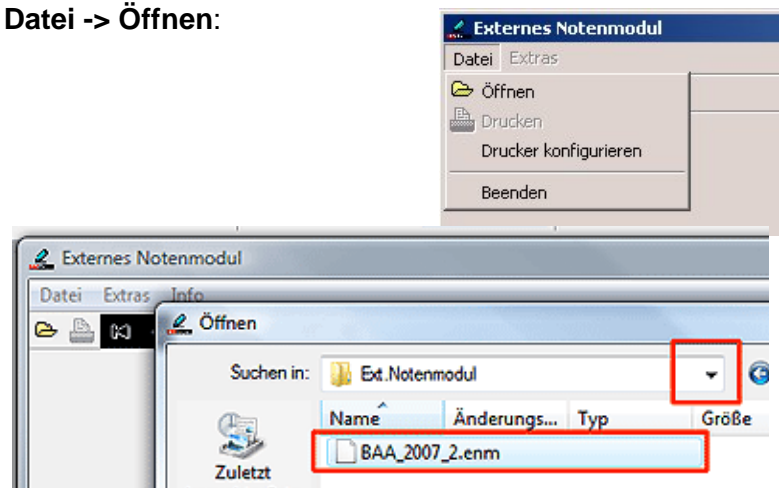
**Datei -> Öffnen**:

Externes Notenmodul
Datei Extras
Öffnen
Drucken
Drucker konfigurieren
Beenden

Externes Notenmodul
Datei Extras Info
Öffnen
Suchen in: Ext.Notenmodul
Name Änderungs... Typ Größe
BAA_2007_2.enm
Zuletzt